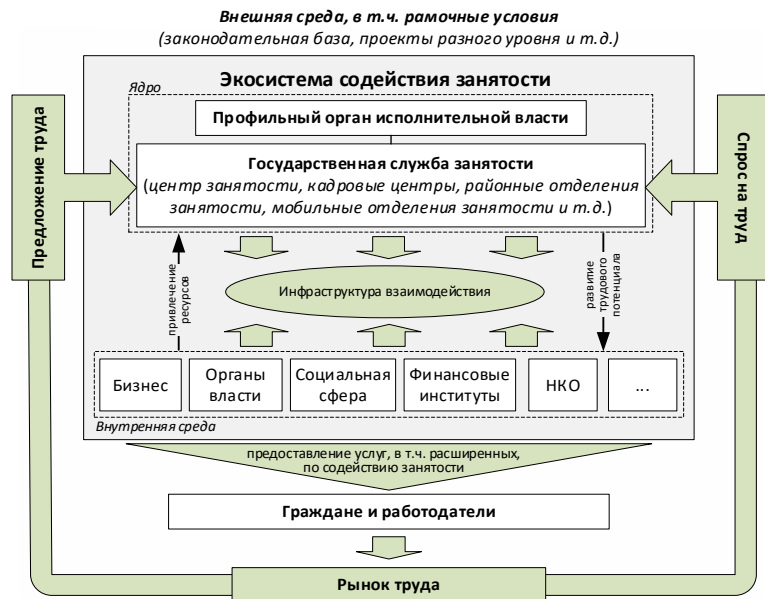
Внешняя среда, в т.ч. рамочные условия
(законодательная база, проекты разного уровня и т.д.)

Экосистема содействия занятости

Ядро

Профильный орган исполнительной власти

Государственная служба занятости
(центр занятости, кадровые центры, районные отделения занятости, мобильные отделения занятости и т.д.)

Предложение труда

Спрос на труд

привлечение ресурсов

Инфраструктура взаимодействия

развитие трудового потенциала

Бизнес

Органы власти

Социальная сфера

Финансовые институты

НКО

...

Внутренняя среда

предоставление услуг, в т.ч. расширенных, по содействию занятости

Граждане и работодатели

Рынок труда